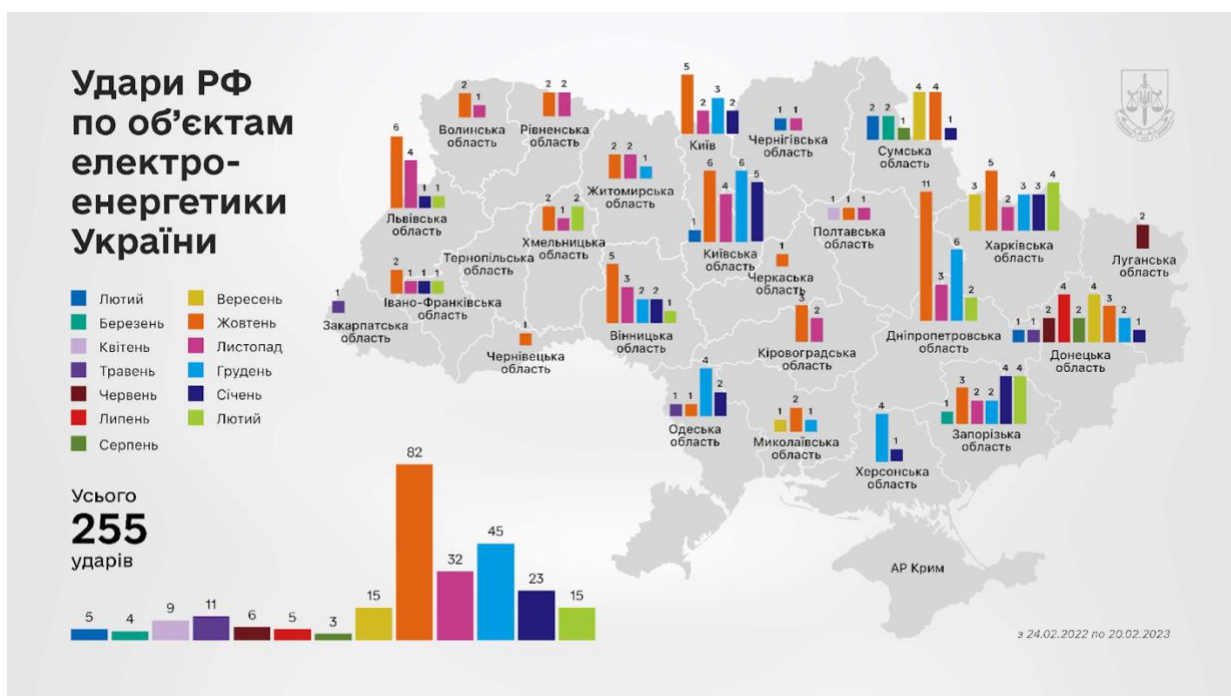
Удари РФ по об'єктам електро-енергетики України

Лютий
Березень
Квітень
Травень
Червень
Липень
Серпень
Вересень
Жовтень
Листопад
Грудень
Січень
Лютий

Усього
255
ударів

5 4 9 11 6 5 3 15 82 32 45 23 15

2 1
Волинська область

2 2
Рівненська область

5 2 3 2
Київ

1 1
Чернігівська область

2 2 1 4 4 1
Сумська область

6 4 1 1
Львівська область

2 2 1
Житомирська область

1 6 4 6 5
Київська область

1 1 1
Полтавська область

2 1 2
Хмельницька область

Тернопільська область

1
Черкаська область

11 3 6 2
Дніпропетровська область

3 5 2 3 3 4
Харківська область

2
Луганська область

2 1 1 1
Івано-Франківська область

1
Закарпатська область

1
Чернівецька область

5 3 2 2 1
Вінницька область

3 2
Кіровоградська область

1 1 2 4 2 3 2 1 1
Донецька область

1 1 4 2
Одеська область

1 2 1
Миколаївська область

4 1
Херсонська область

1 3 2 2 4 4
Запорізька область

АР Крим

з 24.02.2022 по 20.02.2023